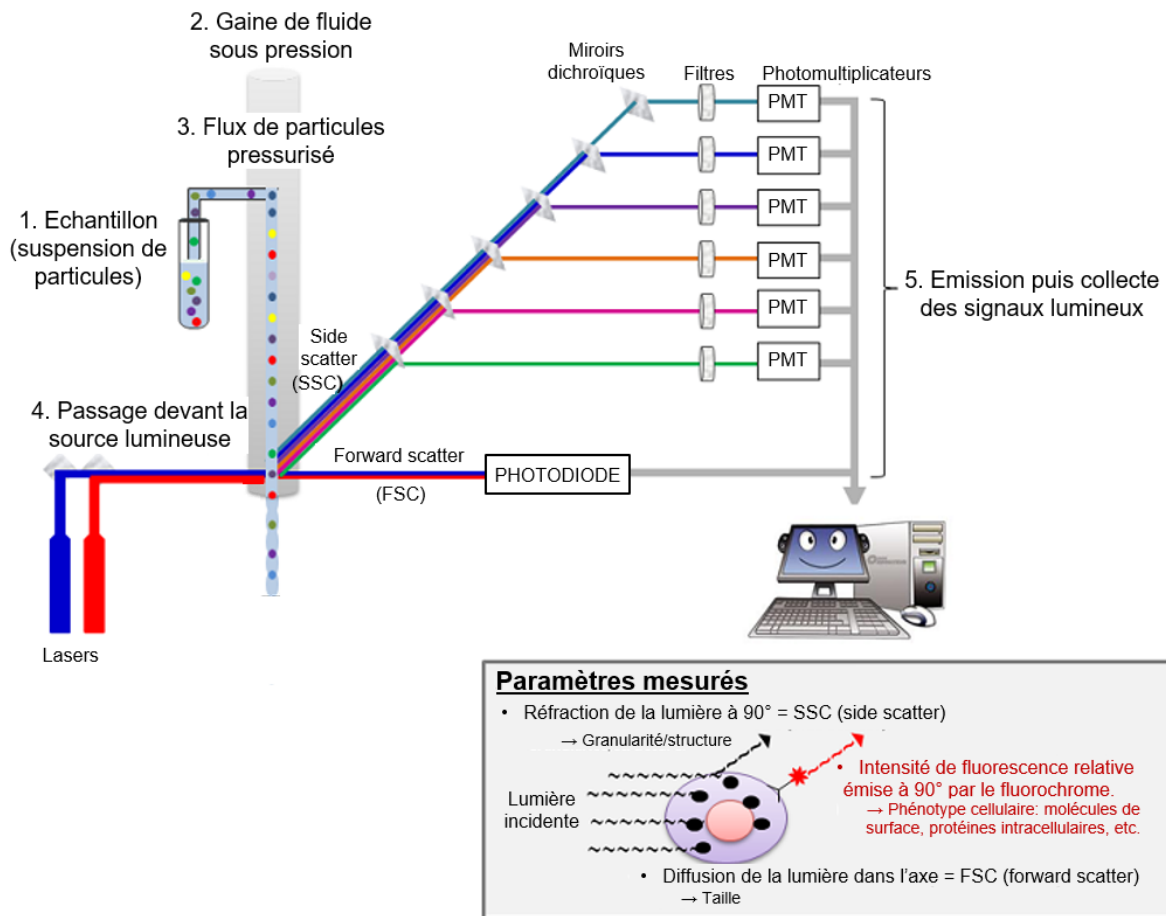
2. Gaine de fluide sous pression

3. Flux de particules pressurisé

1. Echantillon (suspension de particules)

Miroirs dichroïques

Filtres

Photomultiplicateurs

PMT

PMT

PMT

PMT

PMT

PMT

5. Emission puis collecte des signaux lumineux

Side scatter (SSC)

4. Passage devant la source lumineuse

Forward scatter (FSC)

PHOTODIODE

Lasers

**Paramètres mesurés**

• Réfraction de la lumière à 90° = SSC (side scatter)

→ Granularité/structure

Lumière incidente

• Intensité de fluorescence relative émise à 90° par le fluorochrome.
→ Phénotype cellulaire: molécules de surface, protéines intracellulaires, etc.

• Diffusion de la lumière dans l'axe = FSC (forward scatter)
→ Taille